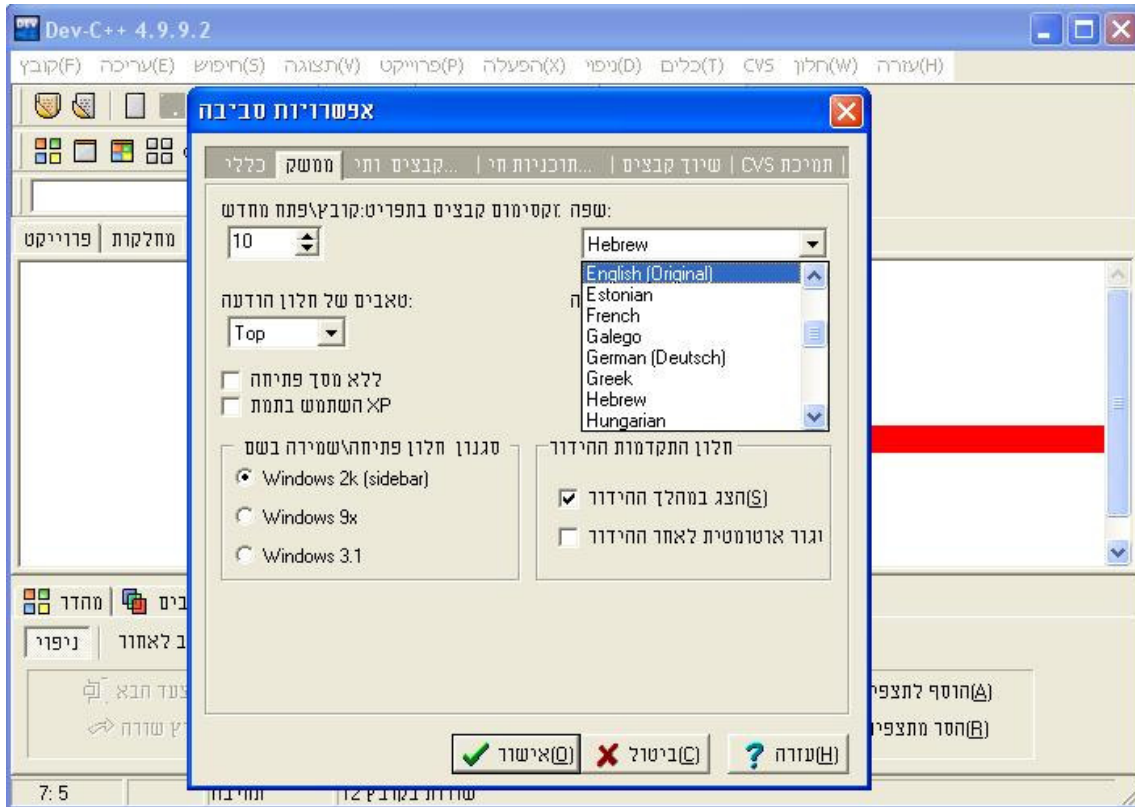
Dev-C++ 4.9.9.2

קובץ(F) עריכה(E) חיפוש(S) תצוגה(V) פרוייקט(P) הפעלה(X) ניפוי(D) כלים(T) CVS חלון(W) עזרה(H)

אפשרויות סביבה

כללי | ממשק | קבצים ותי... | תוכניות חי... | שיוך קבצים | תמיכת CVS

שפה: מקסימום קבצים בתפריט:קובץ\פתח מחדש:

10

Hebrew

English (Original)
Estonian
French
Galego
German (Deutsch)
Greek
Hebrew
Hungarian

טאבים של חלון הודעה:

Top

ללא מסך פתיחה

השתמש בתמת XP

סגנון חלון פתיחה\שמירה בשם

Windows 2k (sidebar)

Windows 9x

Windows 3.1

חלון התקדמות ההידור

הצג במהלך ההידור(S)

וגור אוטומטית לאחר ההידור

אישור(O) ביטול(C) עזרה(H)

פרוייקט | מחלקות

מהדר

ניפוי

הוסף לתצפי(A)

הסר מתצפי(R)

7: 5

שורות בקובץ 12